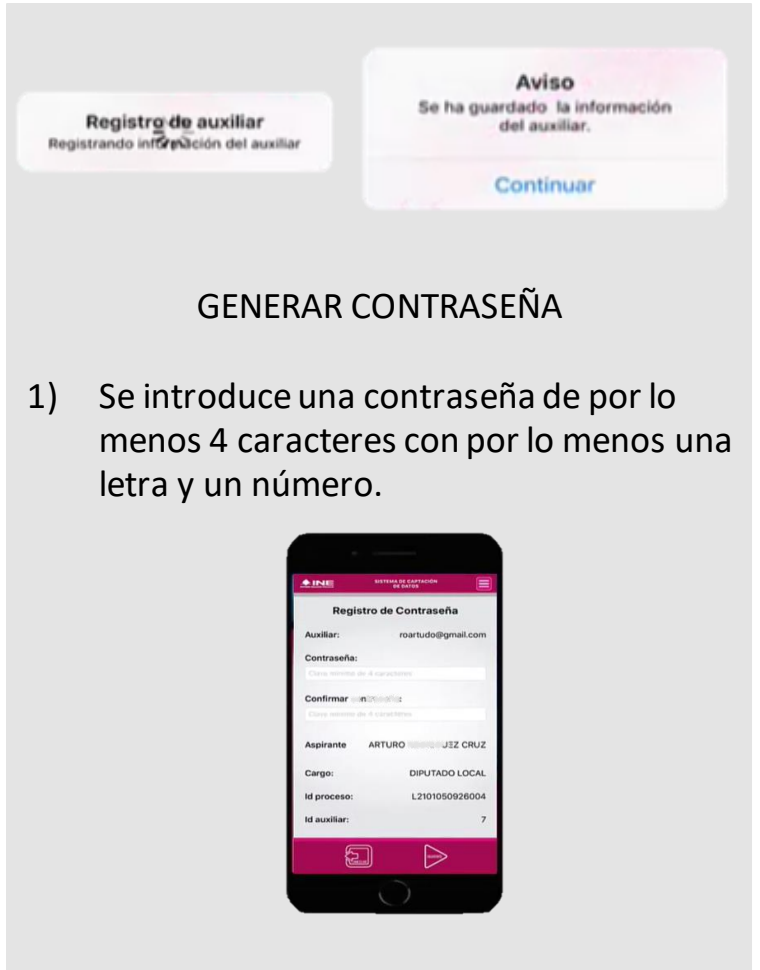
Registro de auxiliar
Registrando inf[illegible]ción del auxiliar

Aviso
Se ha guardado la información del auxiliar.
Continuar

GENERAR CONTRASEÑA

1) Se introduce una contraseña de por lo menos 4 caracteres con por lo menos una letra y un número.

INE
SISTEMA DE CAPTACIÓN DE DATOS
Registro de Contraseña
Auxiliar: roartudo@gmail.com
Contraseña:
Clave mínima de 4 caracteres
Confirmar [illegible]:
Clave mínima de 4 caracteres
Aspirante ARTURO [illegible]JEZ CRUZ
Cargo: DIPUTADO LOCAL
Id proceso: L2101050926004
Id auxiliar: 7